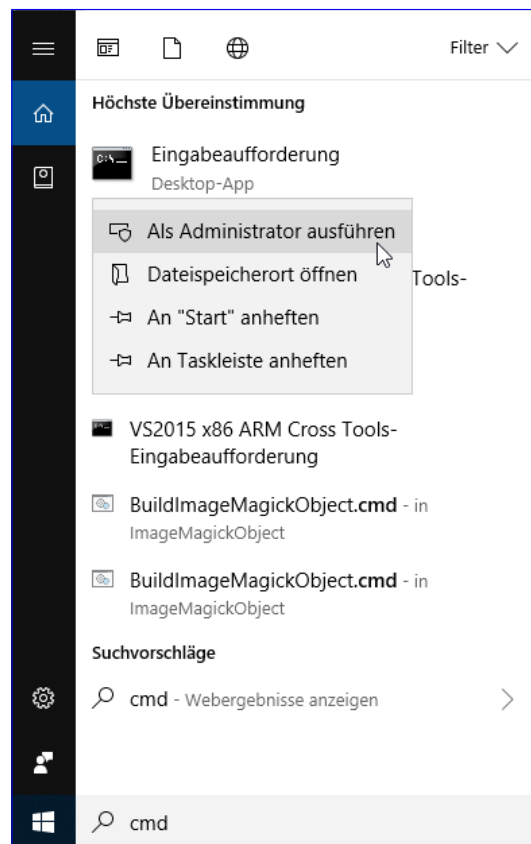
Filter

Höchste Übereinstimmung

Eingabeaufforderung
Desktop-App

Als Administrator ausführen
Dateispeicherort öffnen
An "Start" anheften
An Taskleiste anheften

Tools-

VS2015 x86 ARM Cross Tools-Eingabeaufforderung

BuildImageMagickObject.cmd - in ImageMagickObject

BuildImageMagickObject.cmd - in ImageMagickObject

Suchvorschläge

cmd - Webergebnisse anzeigen

cmd